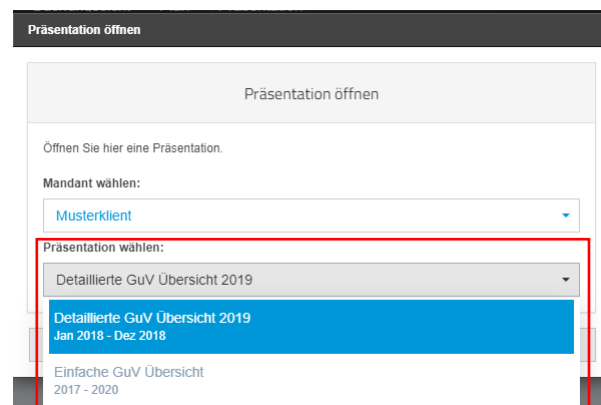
Präsentation öffnen

Präsentation öffnen

Öffnen Sie hier eine Präsentation.

Mandant wählen:

Musterklient

Präsentation wählen:

Detaillierte GuV Übersicht 2019

Detaillierte GuV Übersicht 2019
Jan 2018 - Dez 2018

Einfache GuV Übersicht
2017 - 2020